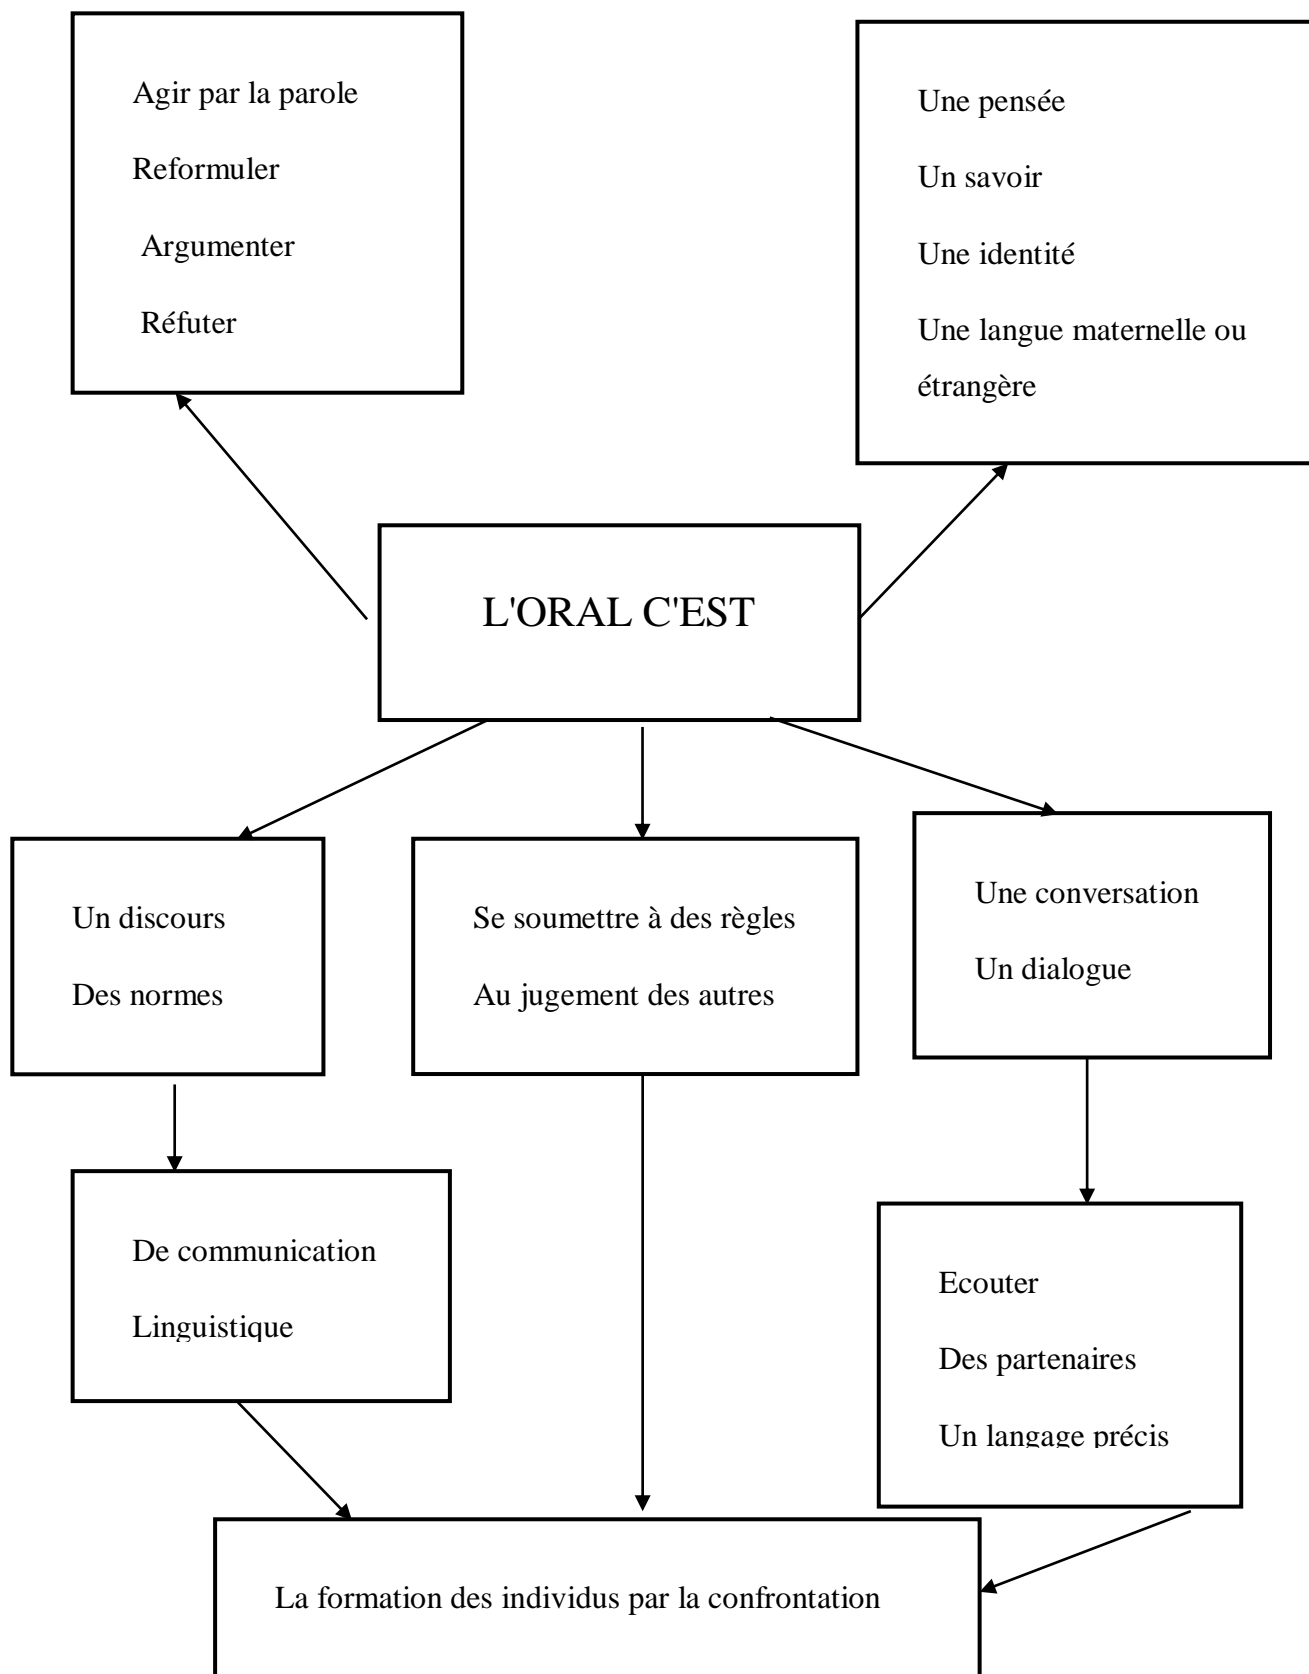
Agir par la parole

Reformuler

Argumenter

Réfuter

Une pensée

Un savoir

Une identité

Une langue maternelle ou étrangère

L'ORAL C'EST

Un discours

Des normes

Se soumettre à des règles

Au jugement des autres

Une conversation

Un dialogue

De communication

Linguistique

Ecouter

Des partenaires

Un langage précis

La formation des individus par la confrontation